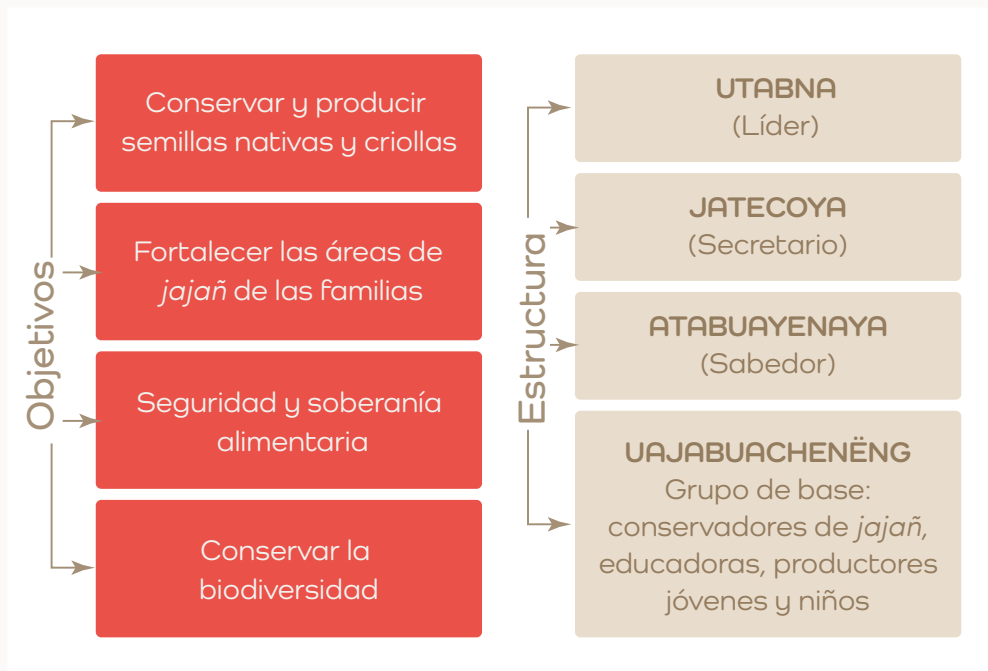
Objetivos

Conservar y producir semillas nativas y criollas

Fortalecer las áreas de *jajañ* de las familias

Seguridad y soberanía alimentaria

Conservar la biodiversidad

Estructura

UTABNA
(Líder)

JATECOYA
(Secretario)

ATABUAYENAYA
(Sabedor)

UAJABUACHENËNG
Grupo de base: conservadores de *jajañ*, educadoras, productores jóvenes y niños